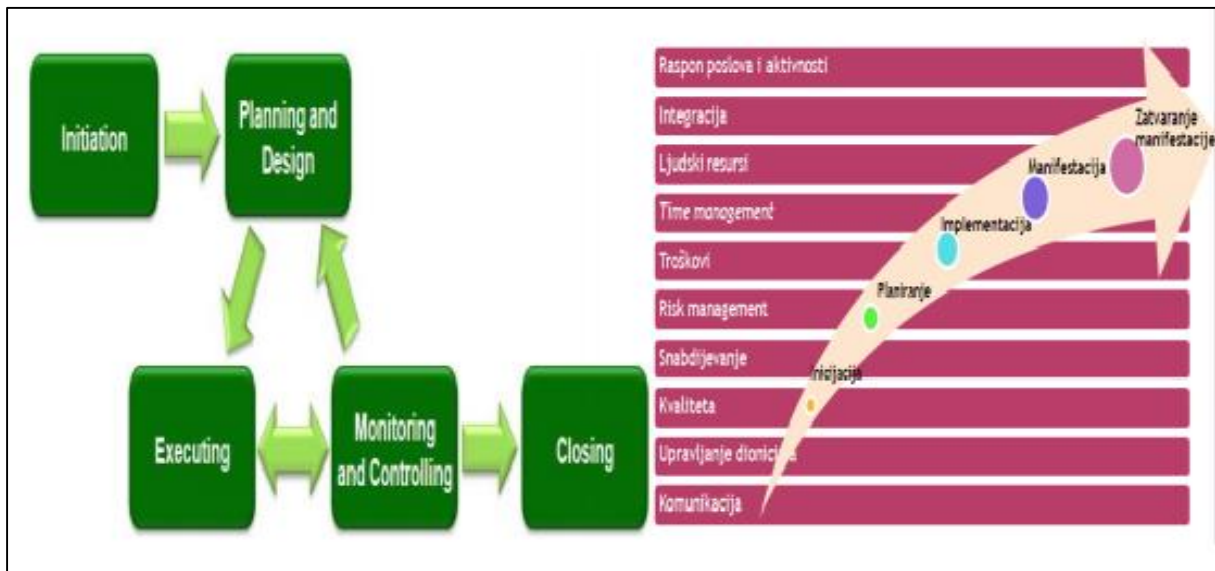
Initiation

Planning and Design

Executing

Monitoring and Controlling

Closing

Raspon poslova i aktivnosti

Integracija

Ljudski resursi

Time management

Troškovi

Risk management

Snabdijevanje

Kvaliteta

Upravljanje dionici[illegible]

Komunikacija

Inicijacija

Planiranje

Implementacija

Manifestacija

Zatvaranje manifestacije